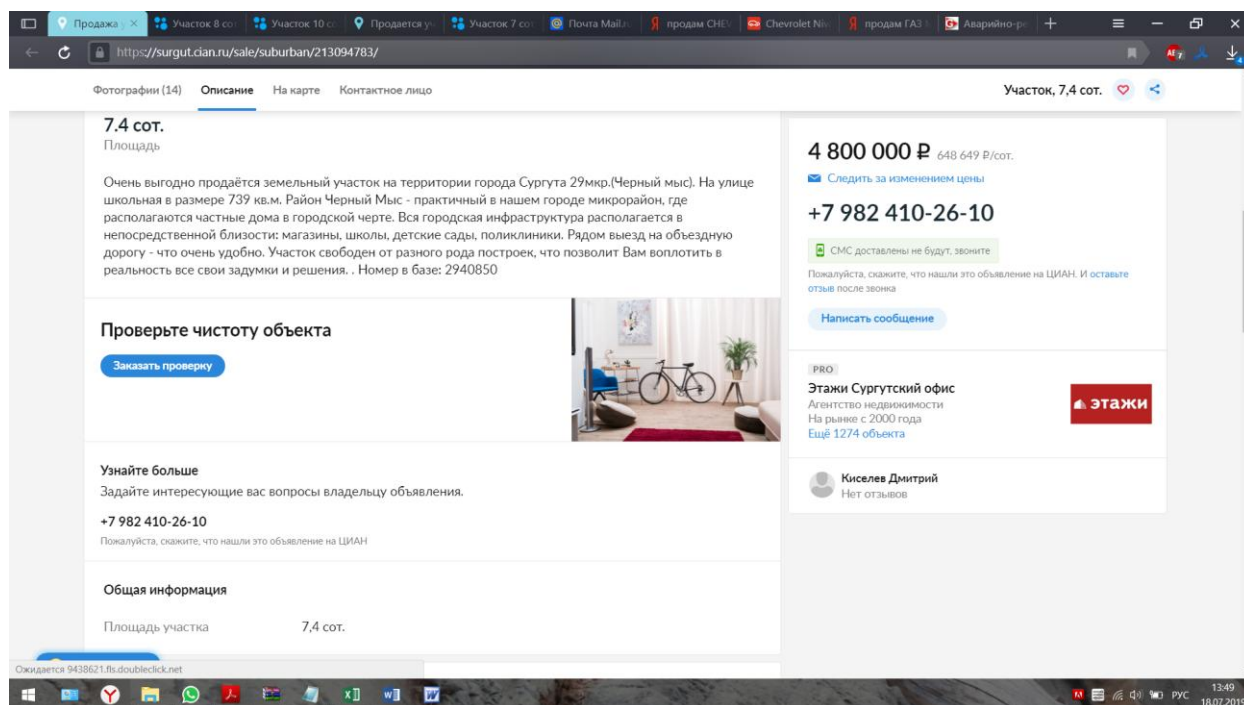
Продажа у | Участок 8 со | Участок 10 с | Продается у | Участок 7 со | Почта Mail | продам CHE | Chevrolet Niv | продам ГАЗ | Аварийно-ре

https://surgut.cian.ru/sale/suburban/213094783/

Фотографии (14) Описание На карте Контактное лицо

Участок, 7,4 сот.

7.4 сот.
Площадь

Очень выгодно продаётся земельный участок на территории города Сургута 29мкр.(Черный мыс). На улице школьная в размере 739 кв.м. Район Черный Мыс - практичный в нашем городе микрорайон, где располагаются частные дома в городской черте. Вся городская инфраструктура располагается в непосредственной близости: магазины, школы, детские сады, поликлиники. Рядом выезд на объездную дорогу - что очень удобно. Участок свободен от разного рода построек, что позволит Вам воплотить в реальность все свои задумки и решения. . Номер в базе: 2940850

Проверьте чистоту объекта

Заказать проверку

Узнайте больше
Задайте интересующие вас вопросы владельцу объявления.

+7 982 410-26-10
Пожалуйста, скажите, что нашли это объявление на ЦИАН

Общая информация

Площадь участка 7,4 сот.

4 800 000 ₽ 648 649 ₽/сот.
Следить за изменением цены

+7 982 410-26-10

СМС доставлены не будут, звоните

Пожалуйста, скажите, что нашли это объявление на ЦИАН. И оставьте отзыв после звонка

Написать сообщение

PRO
Этажи Сургутский офис
Агентство недвижимости
На рынке с 2000 года
Ещё 1274 объекта

этажи

Киселев Дмитрий
Нет отзывов

Ожидается 9438621.fls.doubleclick.net

РУС 13:49 18.07.2019